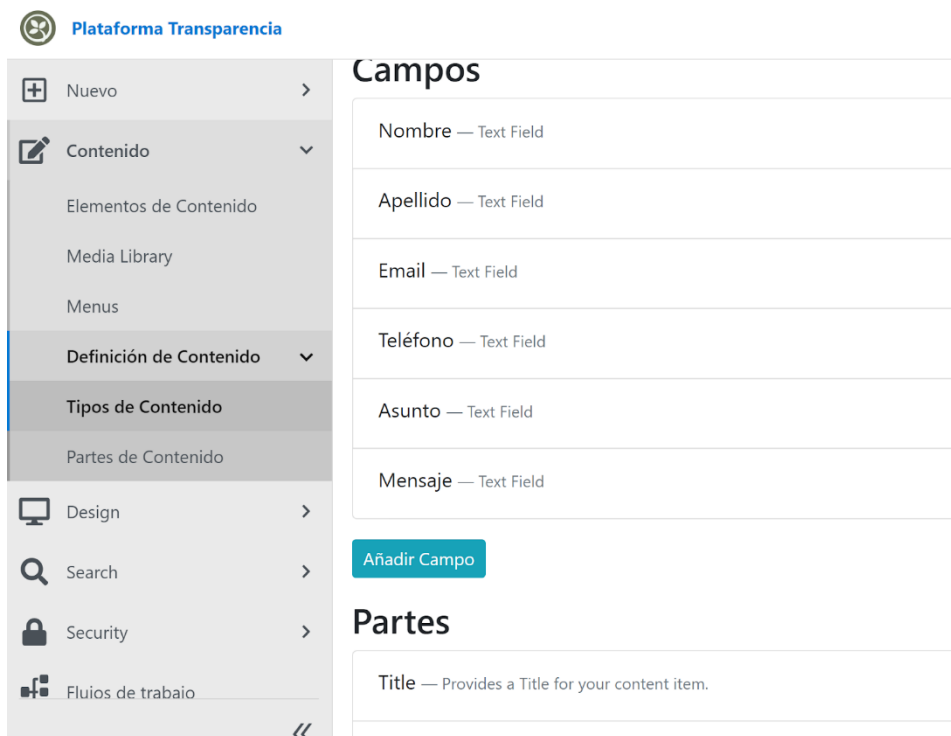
Plataforma Transparencia

Nuevo

Contenido

Elementos de Contenido

Media Library

Menus

Definición de Contenido

Tipos de Contenido

Partes de Contenido

Design

Search

Security

Flujos de trabajo

«

Campos

Nombre — Text Field

Apellido — Text Field

Email — Text Field

Teléfono — Text Field

Asunto — Text Field

Mensaje — Text Field

Añadir Campo

Partes

Title — Provides a Title for your content item.